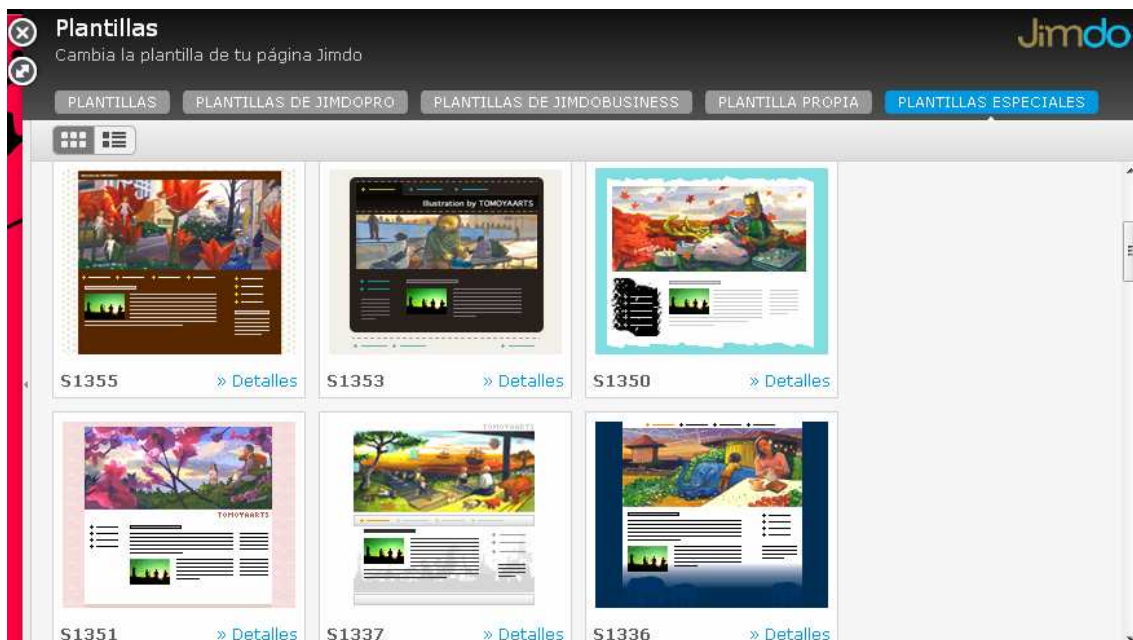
Plantillas
Cambia la plantilla de tu página Jimdo

Jimdo

PLANTILLAS | PLANTILLAS DE JIMDOPRO | PLANTILLAS DE JIMDOBUSINESS | PLANTILLA PROPIA | PLANTILLAS ESPECIALES

Illustration by TOMOYAARTS

S1355 » Detalles
S1353 » Detalles
S1350 » Detalles

TOMOYAARTS

TOMOYAARTS

S1351 » Detalles
S1337 » Detalles
S1336 » Detalles